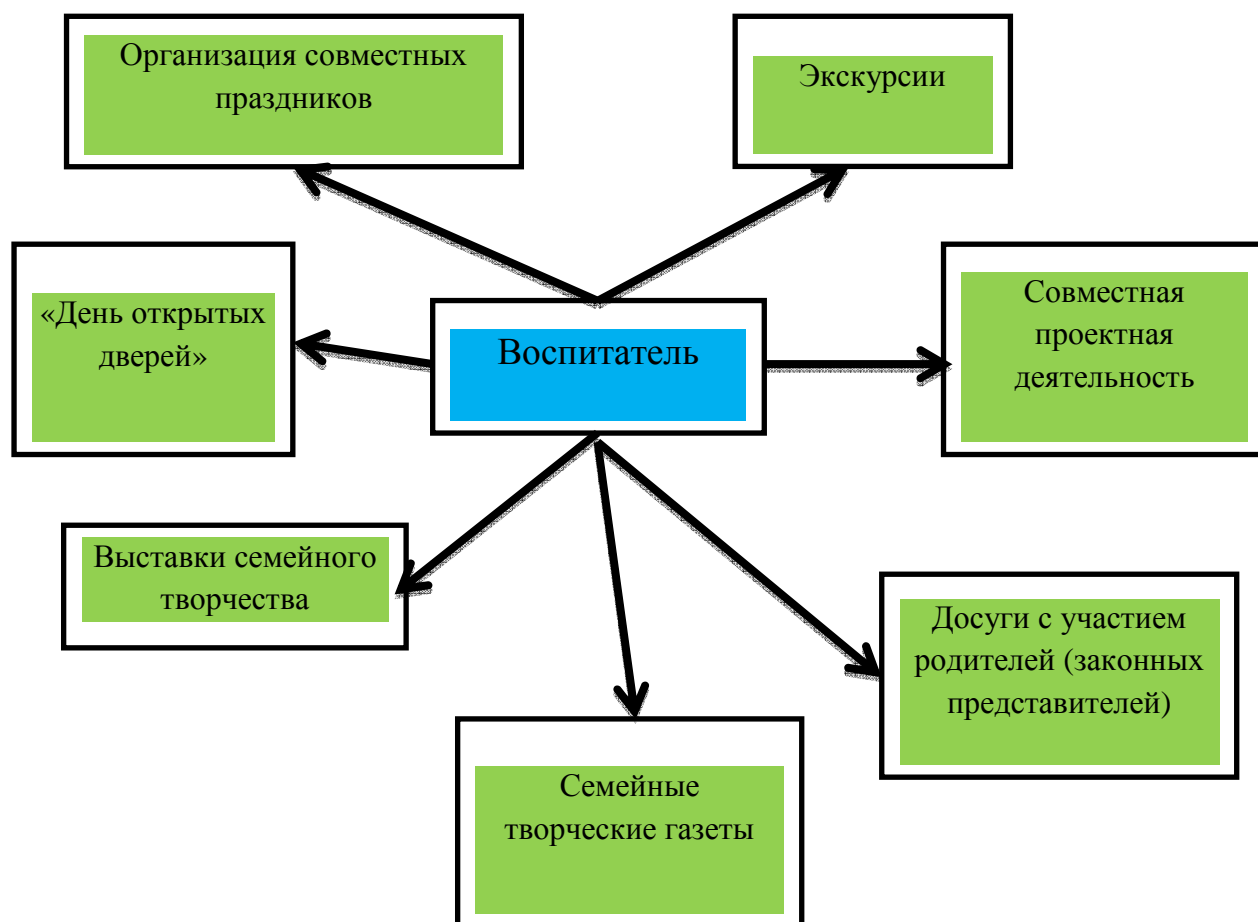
Организация совместных праздников

Экскурсии

«День открытых дверей»

Воспитатель

Совместная проектная деятельность

Выставки семейного творчества

Досуги с участием родителей (законных представителей)

Семейные творческие газеты